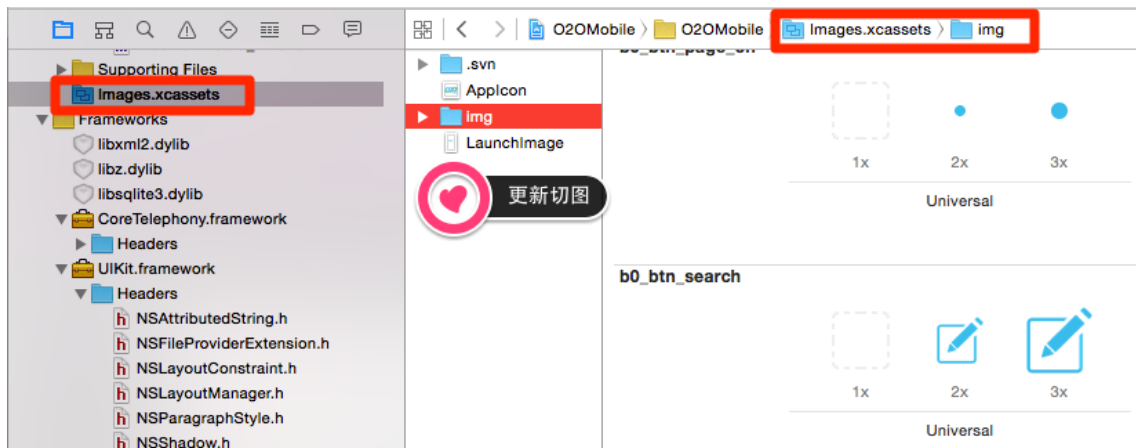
Supporting Files
Images.xcassets
Frameworks
libxml2.dylib
libz.dylib
libsqlite3.dylib
CoreTelephony.framework
Headers
UIKit.framework
Headers
NSAttributedString.h
NSFileProviderExtension.h
NSLayoutConstraint.h
NSLayoutManager.h
NSParagraphStyle.h
NSShadow.h

O2OMobile 〉 O2OMobile 〉 Images.xcassets 〉 img

.svn
AppIcon
img
LaunchImage

更新切图

b0_btn_page_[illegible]
1x 2x 3x
Universal

b0_btn_search
1x 2x 3x
Universal